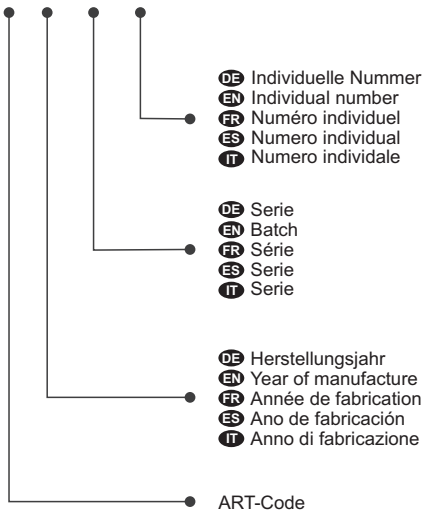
DE Individuelle Nummer
EN Individual number
FR Numéro individuel
ES Numero individual
IT Numero individale

DE Serie
EN Batch
FR Série
ES Serie
IT Serie

DE Herstellungsjahr
EN Year of manufacture
FR Année de fabrication
ES Ano de fabricación
IT Anno di fabricazione

ART-Code